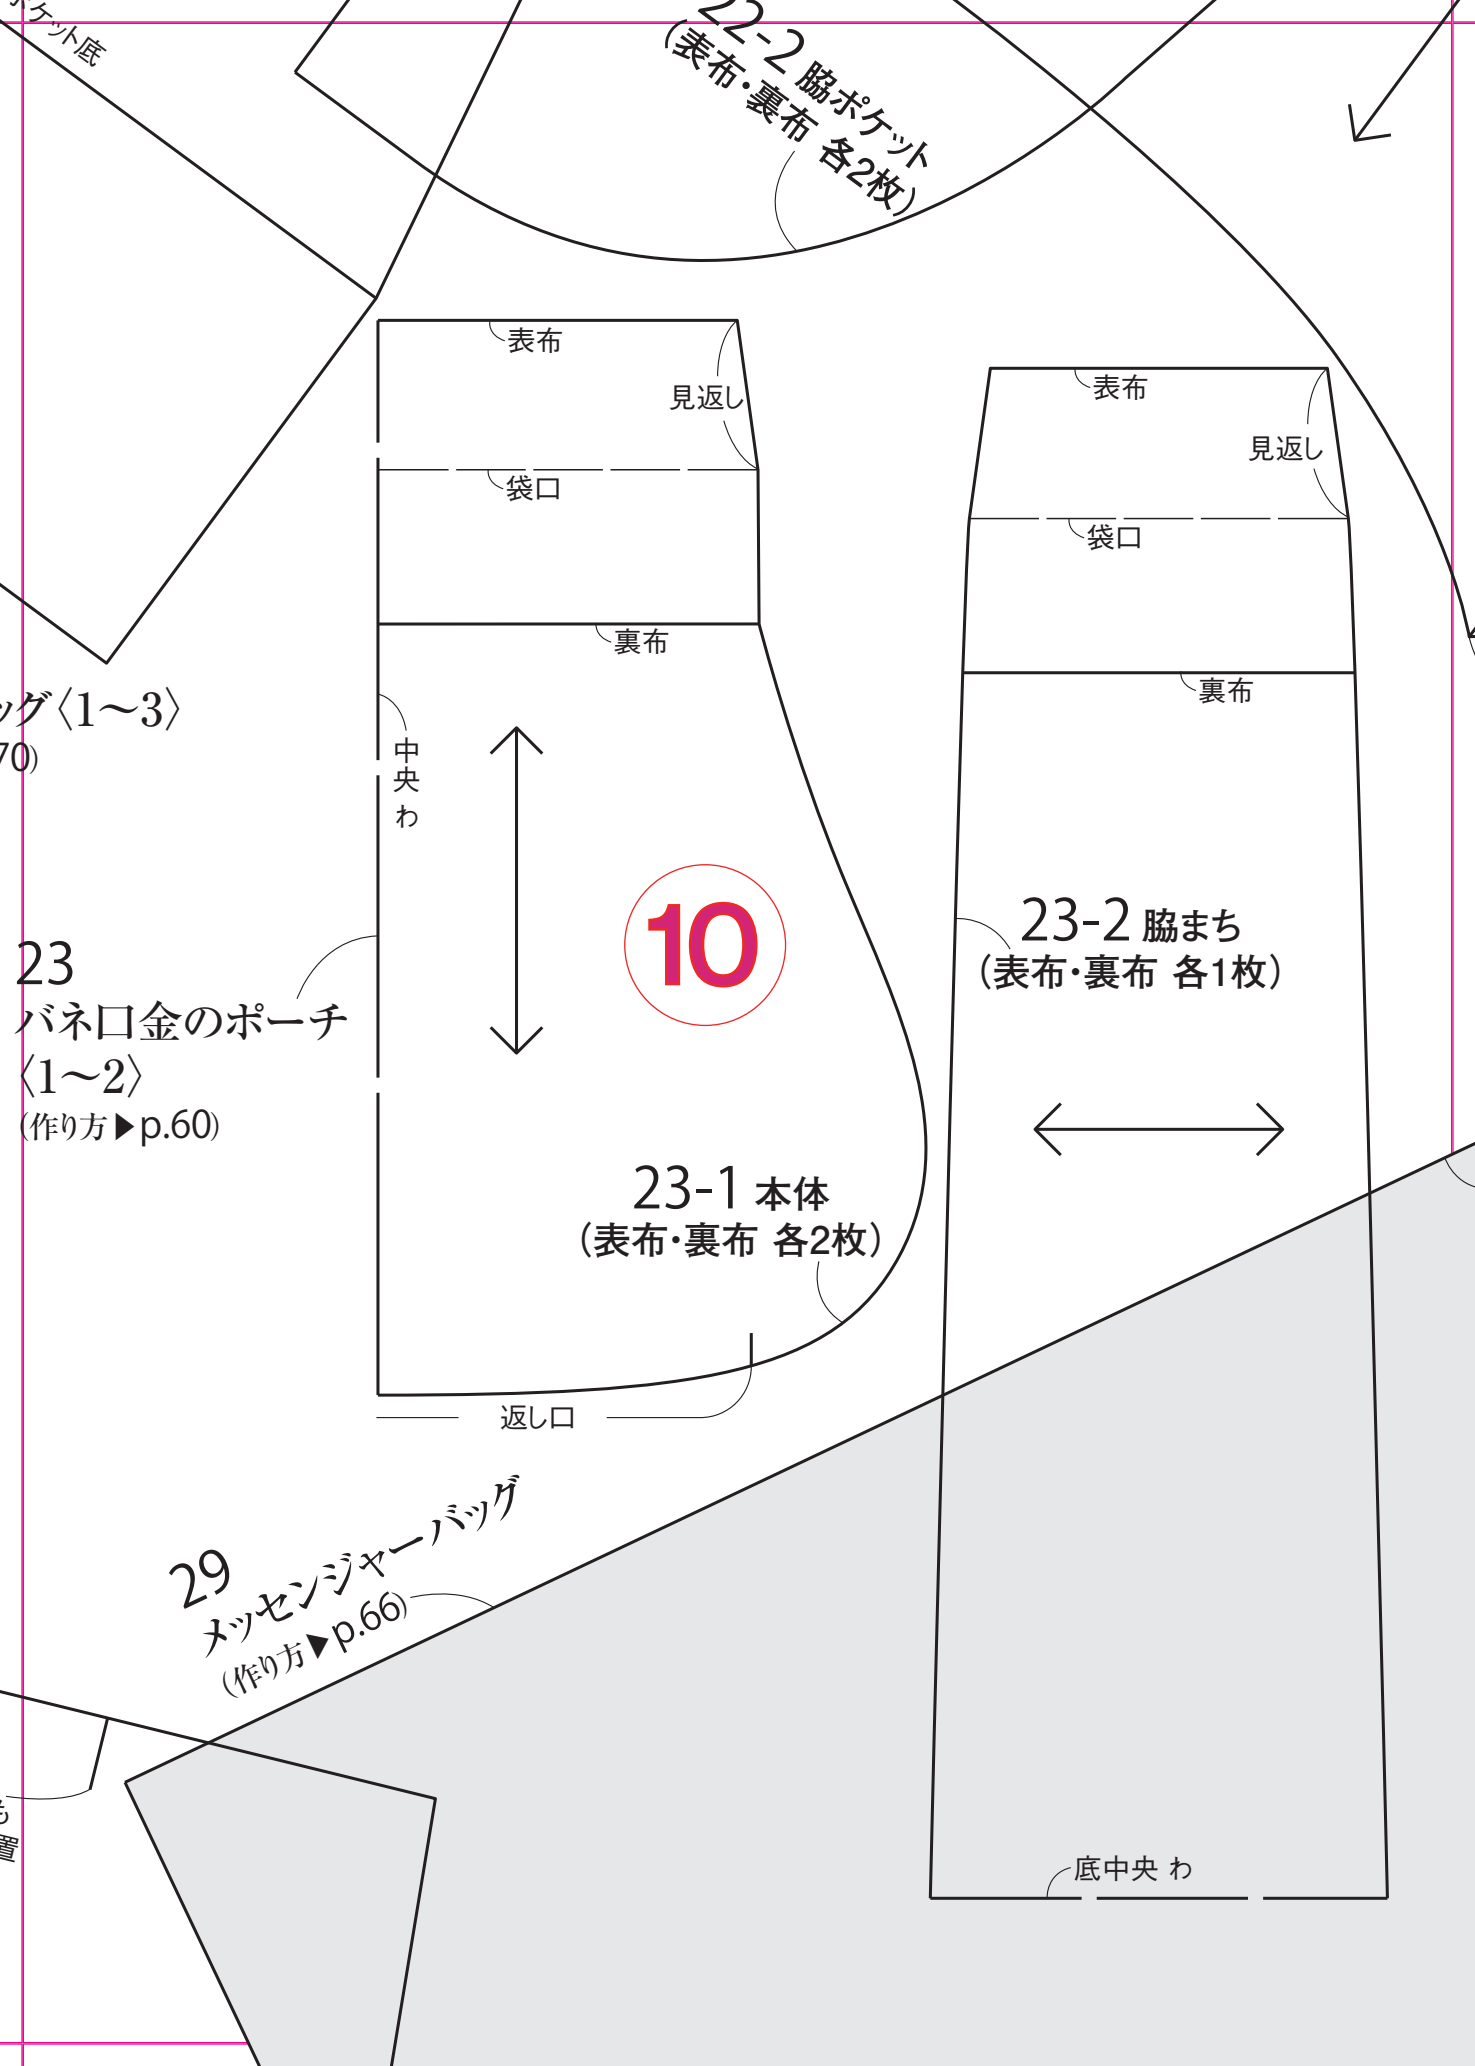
ポケット底

22-2 脇ポケット
(表布・裏布 各2枚)

ッグ〈1〜3〉
70)

表布
見返し
袋口
裏布
中央わ

10

23
バネ口金のポーチ
〈1〜2〉
(作り方▶p.60)

23-1 本体
(表布・裏布 各2枚)

返し口

表布
見返し
袋口
裏布

23-2 脇まち
(表布・裏布 各1枚)

29
メッセンジャーバッグ
(作り方▶p.66)

底中央 わ